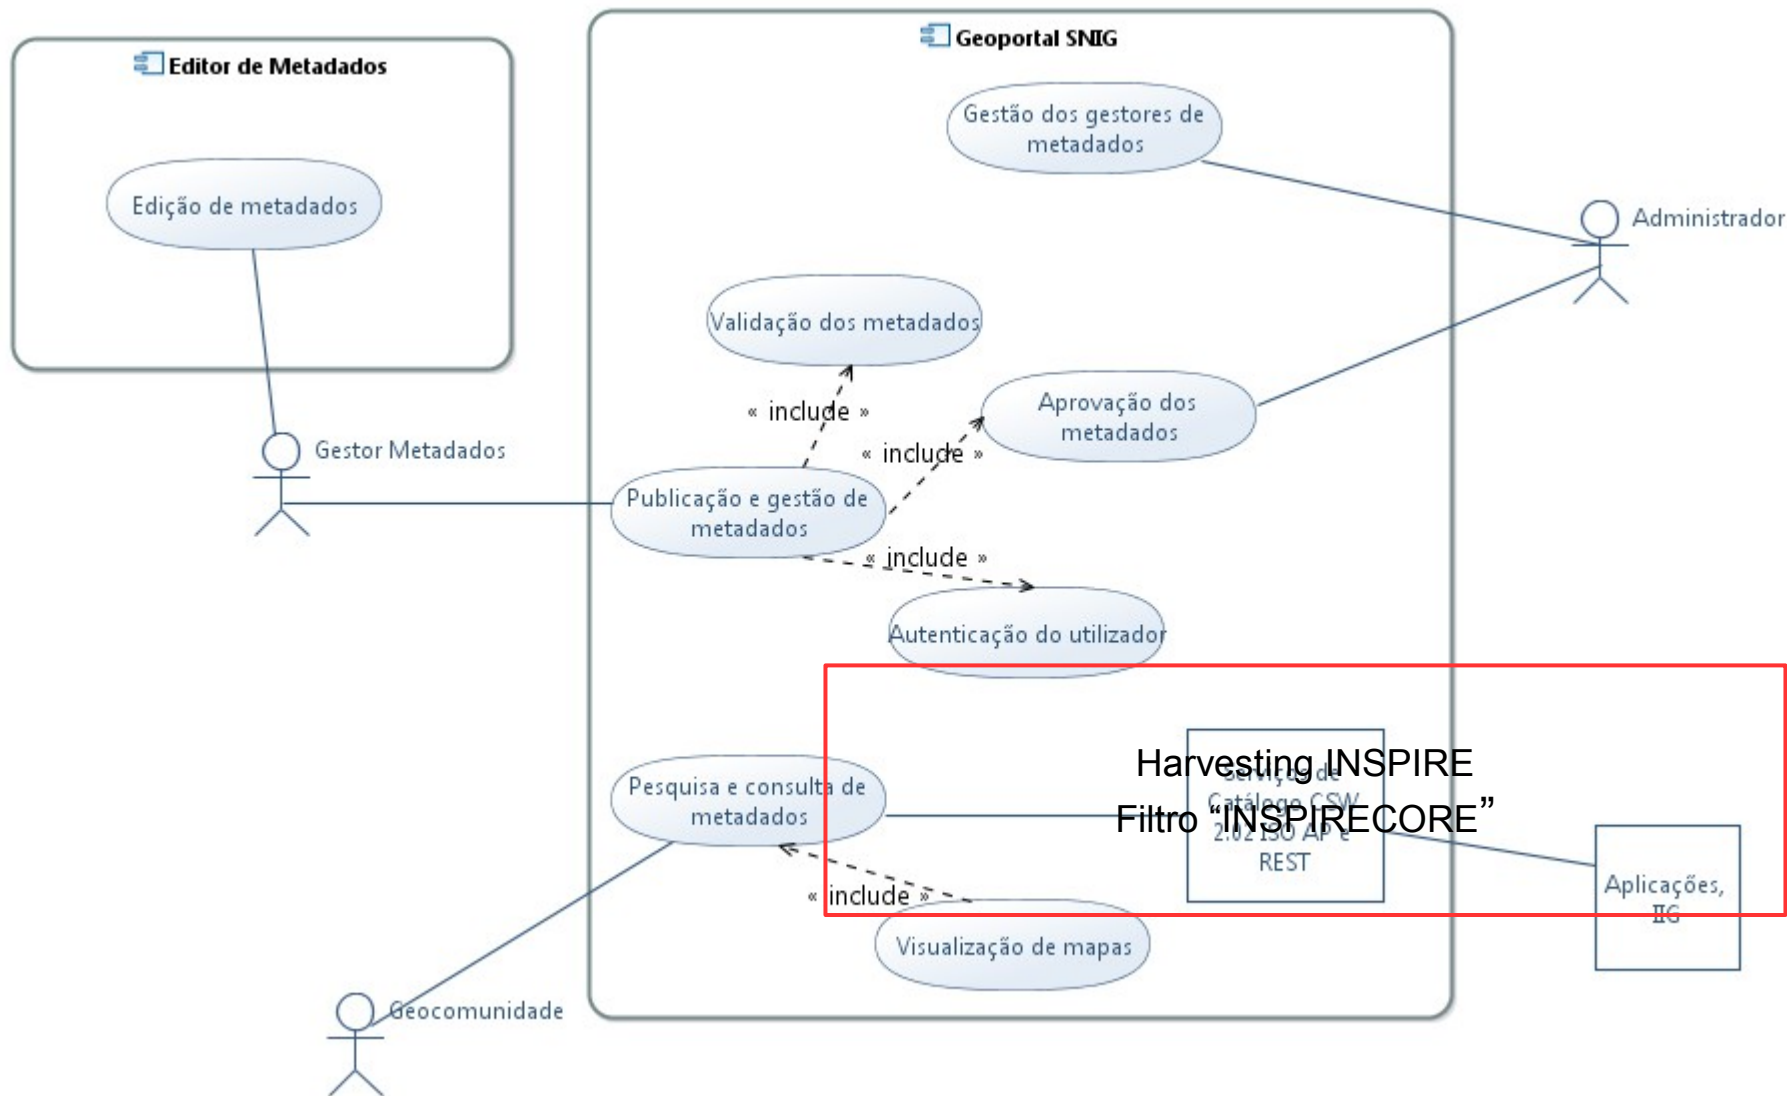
Editor de Metadados

Edição de metadados

Geoportal SNIG

Gestão dos gestores de metadados

Administrador

Validação dos metadados

« include »

Aprovação dos metadados

« include »

Gestor Metadados

Publicação e gestão de metadados

« include »

Autenticação do utilizador

Harvesting INSPIRE
Filtro "INSPIRECORE"

Serviço de Catálogo CSW 2.02 ISO AP e REST

Pesquisa e consulta de metadados

Aplicações, IIG

« include »

Visualização de mapas

Geocomunidade